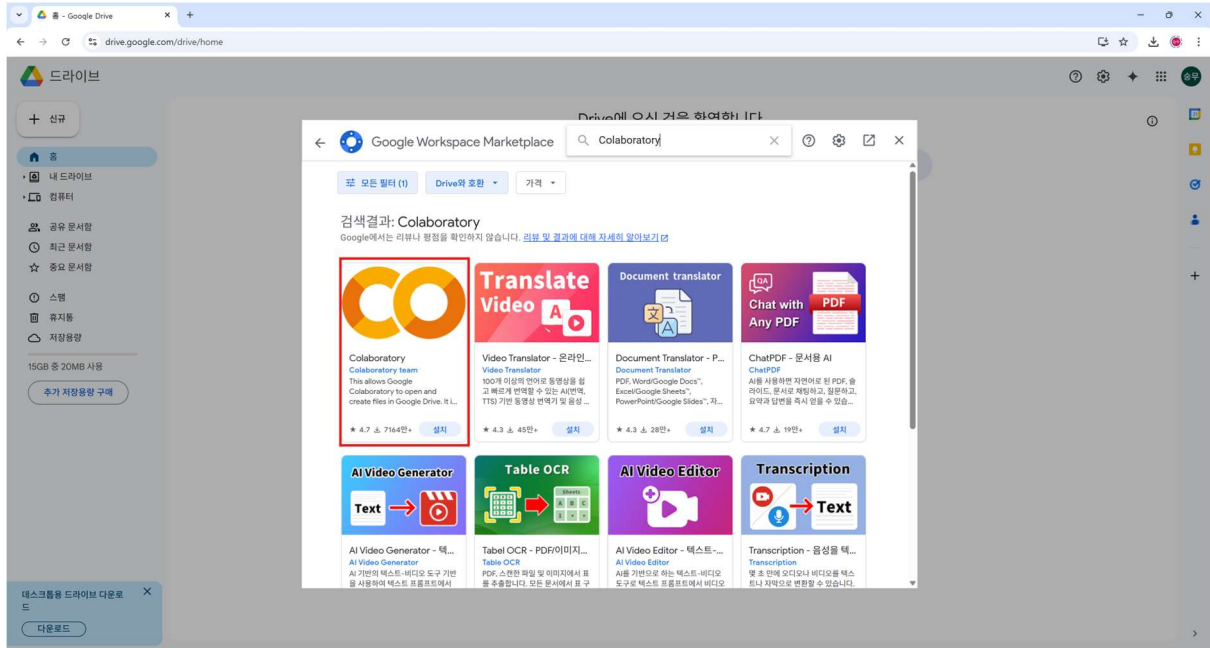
홈 - Google Drive
drive.google.com/drive/home
드라이브
+ 신규
홈
내 드라이브
컴퓨터
공유 문서함
최근 문서함
중요 문서함
스팸
휴지통
저장용량
15GB 중 20MB 사용
추가 저장용량 구매
데스크톱용 드라이브 다운로드
다운로드
Drive에 오신 것을 환영합니다

Google Workspace Marketplace
Colaboratory
모든 필터 (1)
Drive와 호환
가격
검색결과: Colaboratory
Google에서는 리뷰나 평점을 확인하지 않습니다. 리뷰 및 결과에 대해 자세히 알아보기

Colaboratory
Colaboratory team
This allows Google Colaboratory to open and create files in Google Drive. It i...
★ 4.7 7164만+ 설치

Translate Video
Video Translator - 온라인...
Video Translator
100개 이상의 언어로 동영상을 쉽고 빠르게 번역할 수 있는 AI(번역, TTS) 기반 동영상 번역기 및 음성 ...
★ 4.3 45만+ 설치

Document translator
Document Translator - P...
Document Translator
PDF, Word/Google Docs™, Excel/Google Sheets™, PowerPoint/Google Slides™, 자...
★ 4.3 28만+ 설치

QA Chat with PDF Any PDF
ChatPDF - 문서용 AI
ChatPDF
AI를 사용하면 자연어로 된 PDF, 슬라이드, 문서로 채팅하고, 질문하고, 요약과 답변을 즉시 얻을 수 있습...
★ 4.7 19만+ 설치

AI Video Generator
Text
AI Video Generator - 텍...
AI Video Generator
AI 기반의 텍스트-비디오 도구 기반을 사용하여 텍스트 프롬프트에서

Table OCR
Sheets
Tabel OCR - PDF/이미지...
Table OCR
PDF, 스캔한 파일 및 이미지에서 표를 추출합니다. 모든 문서에서 표 구

AI Video Editor
AI Video Editor - 텍스트-...
AI Video Editor
AI를 기반으로 하는 텍스트-비디오 도구로 텍스트 프롬프트에서 비디오

Transcription
Text
Transcription - 음성을 텍...
Transcription
몇 초 만에 오디오나 비디오를 텍스트나 자막으로 변환할 수 있습니다.